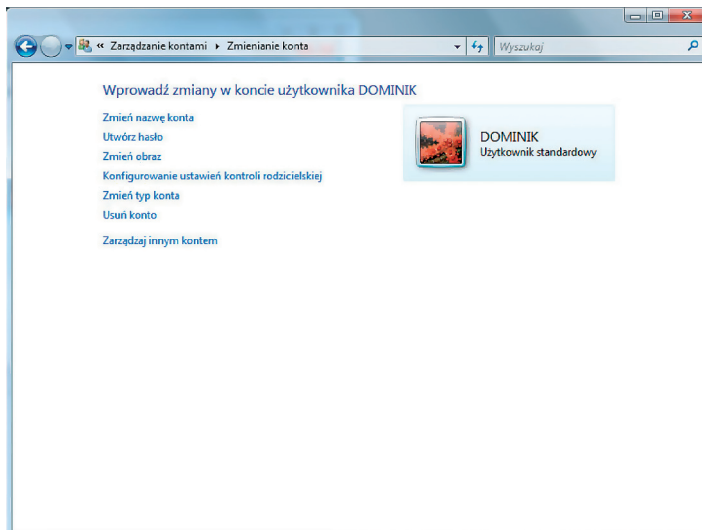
« Zarządzanie kontami ▸ Zmienianie konta

Wyszukaj

Wprowadź zmiany w koncie użytkownika DOMINIK

Zmień nazwę konta
Utwórz hasło
Zmień obraz
Konfigurowanie ustawień kontroli rodzicielskiej
Zmień typ konta
Usuń konto

Zarządzaj innym kontem

DOMINIK
Użytkownik standardowy